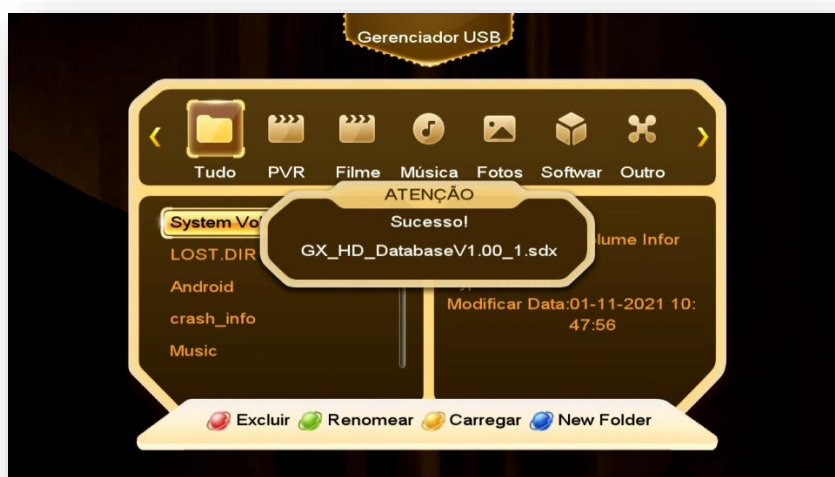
Gerenciador USB

Tudo PVR Filme Música Fotos Softwar Outro

ATENÇÃO
Sucesso!
GX_HD_DatabaseV1.00_1.sdx

System Vo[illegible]
LOST.DIR
Android
crash_info
Music

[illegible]lume Infor
Modificar Data:01-11-2021 10:47:56

Excluir Renomear Carregar New Folder